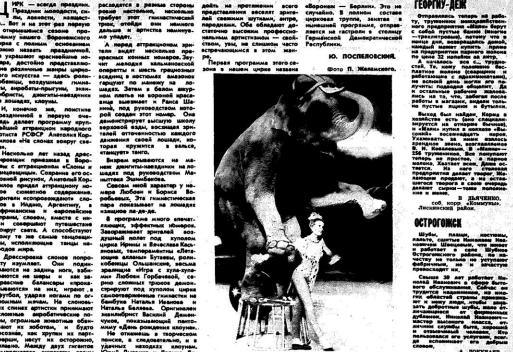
НРК — всегда праздник. Праздник молодости, силы, ловкости, ...мешества. ...от и не раз перед ...трительными сезона про... ...лый Зимнего Воронежского цирка с полным основанием... ...ывает праздник. Разумеется, ...т учреждение красивейшее ...ое. Да, ...то ... ...него, ...чный ...анием ...его искусства — здесь ...фистов, ...т зверей, ...ногородний ...тами ...ов, акробатов-прыгунов, ...очников, ...нных ...ов ...ение ... ...дных ... клоунов.

И, конечно, же, ... ...мне давал программу ...ный аттракцион народного ...тиста РСФСР Александра ...ова «На слонах вокруг ...».

Несколько лет назад ... ...онцы ...ли с ...

...рсировка слонов по... ...ого. ...

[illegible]

расшатался и развил стороны резко. Зрители аплодируют, а потом ... чтобы сделать ... 

А перед аттракционом, ...

Взрыв ... Бегство ... на ... ...

В программе ...

Евгения ...

дойти до конца ... «Воронеж — Берлин». Это не ... 

Первая программа этого сезона в нашем цирке назван...

Ю. ПОСЛЕВОВСКИЙ.

Фото П. Желевского.

ГЕОРГУ-ДЕЖ

Отправляясь теперь на работу, ...

В. ДЬЯЧЕНКО,
соб. корр. «Коммуны».
Липецкая область.

ОСТРОГОЖСК

Шубы, ... костюмы, ...

А. ...